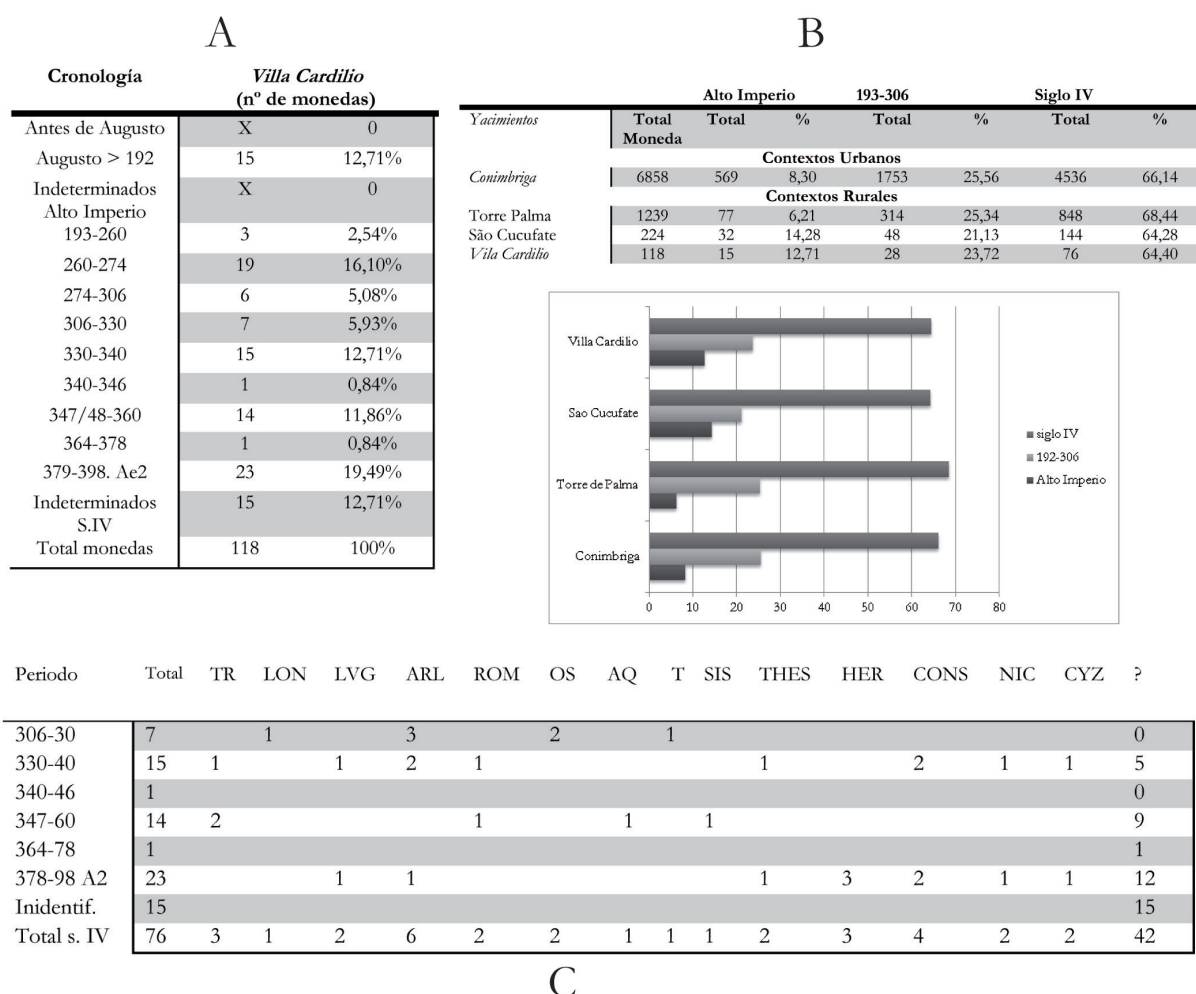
A

| Cronología | *Villa Cardilio* (nº de monedas) | |
|---|---|---|
| Antes de Augusto | X | 0 |
| Augusto > 192 | 15 | 12,71% |
| Indeterminados Alto Imperio | X | 0 |
| 193-260 | 3 | 2,54% |
| 260-274 | 19 | 16,10% |
| 274-306 | 6 | 5,08% |
| 306-330 | 7 | 5,93% |
| 330-340 | 15 | 12,71% |
| 340-346 | 1 | 0,84% |
| 347/48-360 | 14 | 11,86% |
| 364-378 | 1 | 0,84% |
| 379-398. Ae2 | 23 | 19,49% |
| Indeterminados S.IV | 15 | 12,71% |
| Total monedas | 118 | 100% |

B

| | | Alto Imperio | | 193-306 | | Siglo IV | |
|---|---|---|---|---|---|---|---|
| *Yacimientos* | Total Moneda | Total | % | Total | % | Total | % |
| | | | Contextos Urbanos | | | | |
| *Conimbriga* | 6858 | 569 | 8,30 | 1753 | 25,56 | 4536 | 66,14 |
| | | | Contextos Rurales | | | | |
| Torre Palma | 1239 | 77 | 6,21 | 314 | 25,34 | 848 | 68,44 |
| São Cucufate | 224 | 32 | 14,28 | 48 | 21,13 | 144 | 64,28 |
| *Vila Cardilio* | 118 | 15 | 12,71 | 28 | 23,72 | 76 | 64,40 |

Villa Cardilio
Sao Cucufate
Torre de Palma
Conimbriga
0 10 20 30 40 50 60 70 80
siglo IV
192-306
Alto Imperio

| Periodo | Total | TR | LON | LVG | ARL | ROM | OS | AQ | T | SIS | THES | HER | CONS | NIC | CYZ | ? |
|---|---|---|---|---|---|---|---|---|---|---|---|---|---|---|---|---|
| 306-30 | 7 | | 1 | | 3 | | 2 | | 1 | | | | | | | 0 |
| 330-40 | 15 | 1 | | 1 | 2 | 1 | | | | | 1 | | 2 | 1 | 1 | 5 |
| 340-46 | 1 | | | | | | | | | | | | | | | 0 |
| 347-60 | 14 | 2 | | | | 1 | | 1 | | 1 | | | | | | 9 |
| 364-78 | 1 | | | | | | | | | | | | | | | 1 |
| 378-98 A2 | 23 | | | 1 | 1 | | | | | | 1 | 3 | 2 | 1 | 1 | 12 |
| Inidentif. | 15 | | | | | | | | | | | | | | | 15 |
| Total s. IV | 76 | 3 | 1 | 2 | 6 | 2 | 2 | 1 | 1 | 1 | 2 | 3 | 4 | 2 | 2 | 42 |

C